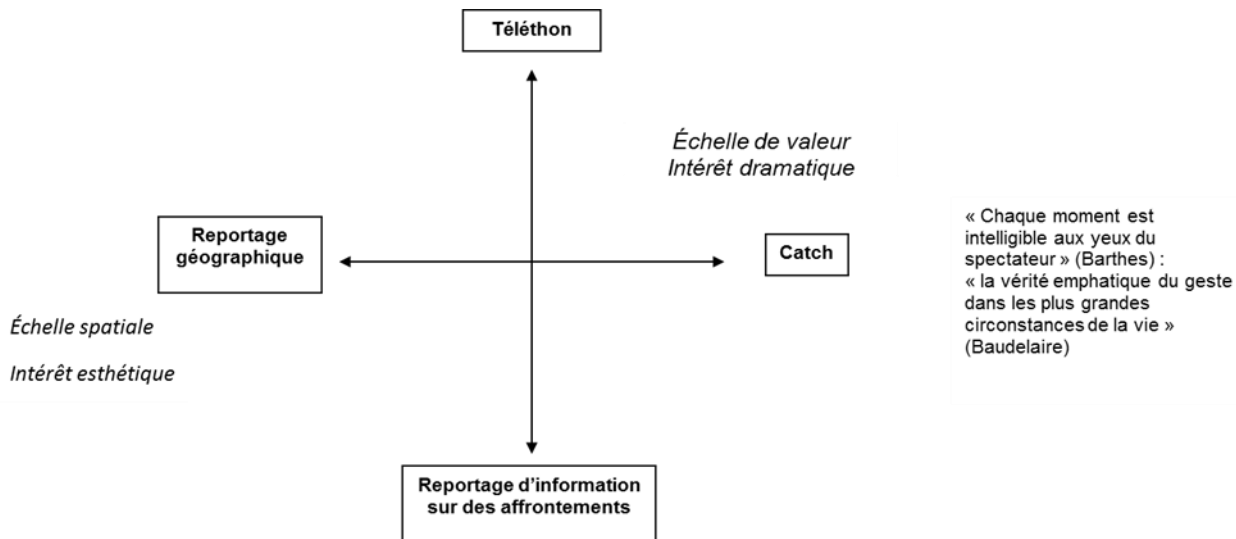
Téléthon

Échelle de valeur
Intérêt dramatique

Reportage géographique

Catch

« Chaque moment est intelligible aux yeux du spectateur » (Barthes) :
« la vérité emphatique du geste dans les plus grandes circonstances de la vie » (Baudelaire)

Échelle spatiale

Intérêt esthétique

Reportage d'information sur des affrontements